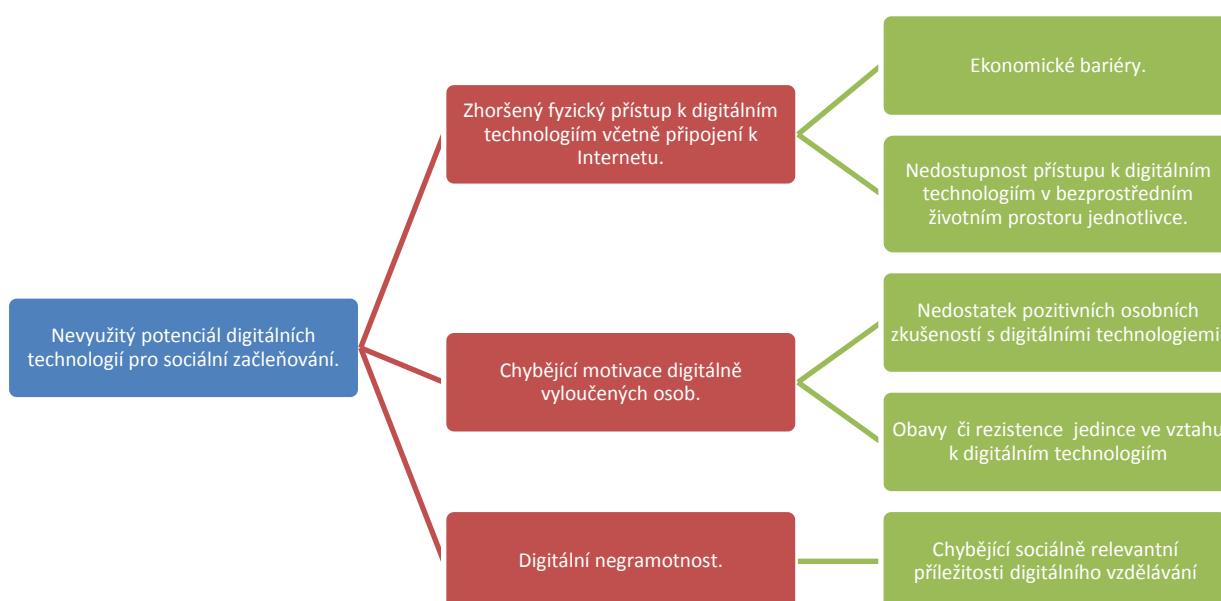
Nevyužitý potenciál digitálních technologií pro sociální začleňování.

Zhoršený fyzický přístup k digitálním technologiím včetně připojení k Internetu.

Ekonomické bariéry.

Nedostupnost přístupu k digitálním technologiím v bezprostředním životním prostoru jednotlivce.

Chybějící motivace digitálně vyloučených osob.

Nedostatek pozitivních osobních zkušeností s digitálními technologiemi

Obavy či rezistence jedince ve vztahu k digitálním technologiím

Digitální negramotnost.

Chybějící sociálně relevantní příležitosti digitálního vzdělávání